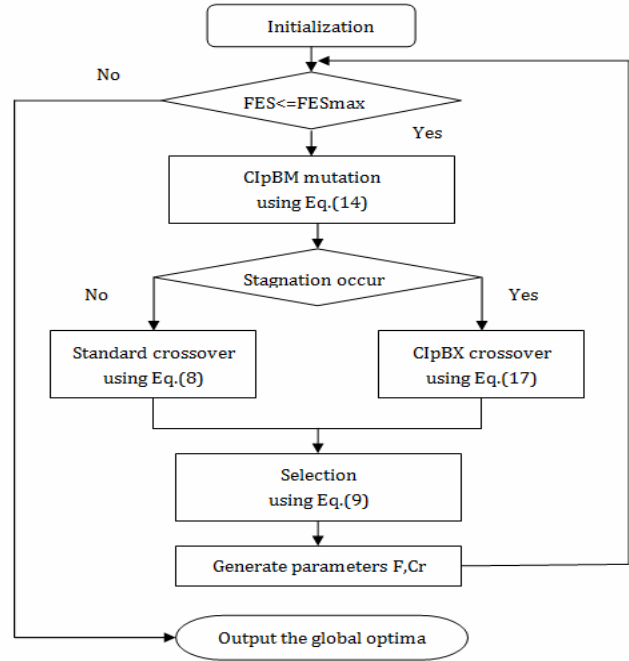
Initialization

No

FES<=FESmax

Yes

CIpBM mutation using Eq.(14)

Stagnation occur

No

Yes

Standard crossover using Eq.(8)

CIpBX crossover using Eq.(17)

Selection using Eq.(9)

Generate parameters F,Cr

Output the global optima